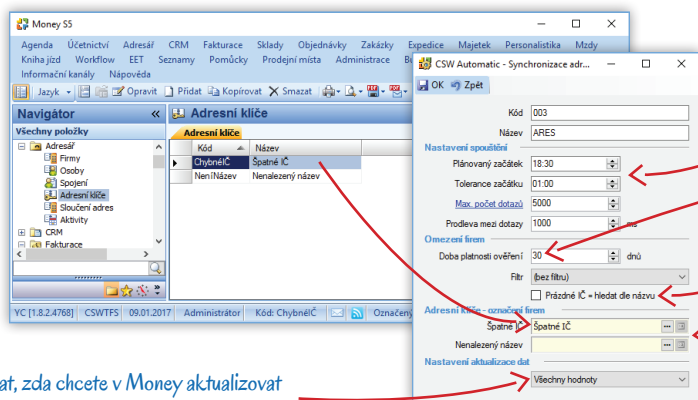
Money S5

Agenda Účetnictví Adresář CRM Fakturace Sklady Objednávky Zakázky Expedice Majetek Personalistika Mzdy Kniha jízd Workflow EET Seznamy Pomůcky Prodejní místa Administrace B Informační kanály Nápověda

Jazyk Opravit Přidat Kopírovat Smazat

Navigátor

Všechny položky

Adresář
Firmy
Osoby
Spojení
Adresní klíče
Sloučení adres
Aktivity
CRM
Fakturace

Adresní klíče

Adresní klíče

| Kód | Název |
|---|---|
| ChybnéIČ | Špatné IČ |
| NeníNázev | Nenalezený název |

YC [1.8.2.4768] CSWTFS 09.01.2017 Administrátor Kód: ChybnéIČ Označen

CSW Automatic - Synchronizace adr

OK Zpět

Kód 003
Název ARES

Nastavení spouštění
Plánovaný začátek 18:30
Tolerance začátku 01:00
Max. počet dotazů 5000
Prodleva mezi dotazy 1000 ms

Omezení firem
Doba platnosti ověření 30 dnů
Filtr (bez filtru)
Prázdné IČ = hledat dle názvu

Adresní klíče - označení firem
Špatné IČ Špatné IČ
Nenalezený název

Nastavení aktualizace dat
Všechny hodnoty

at, zda chcete v Money aktualizovat